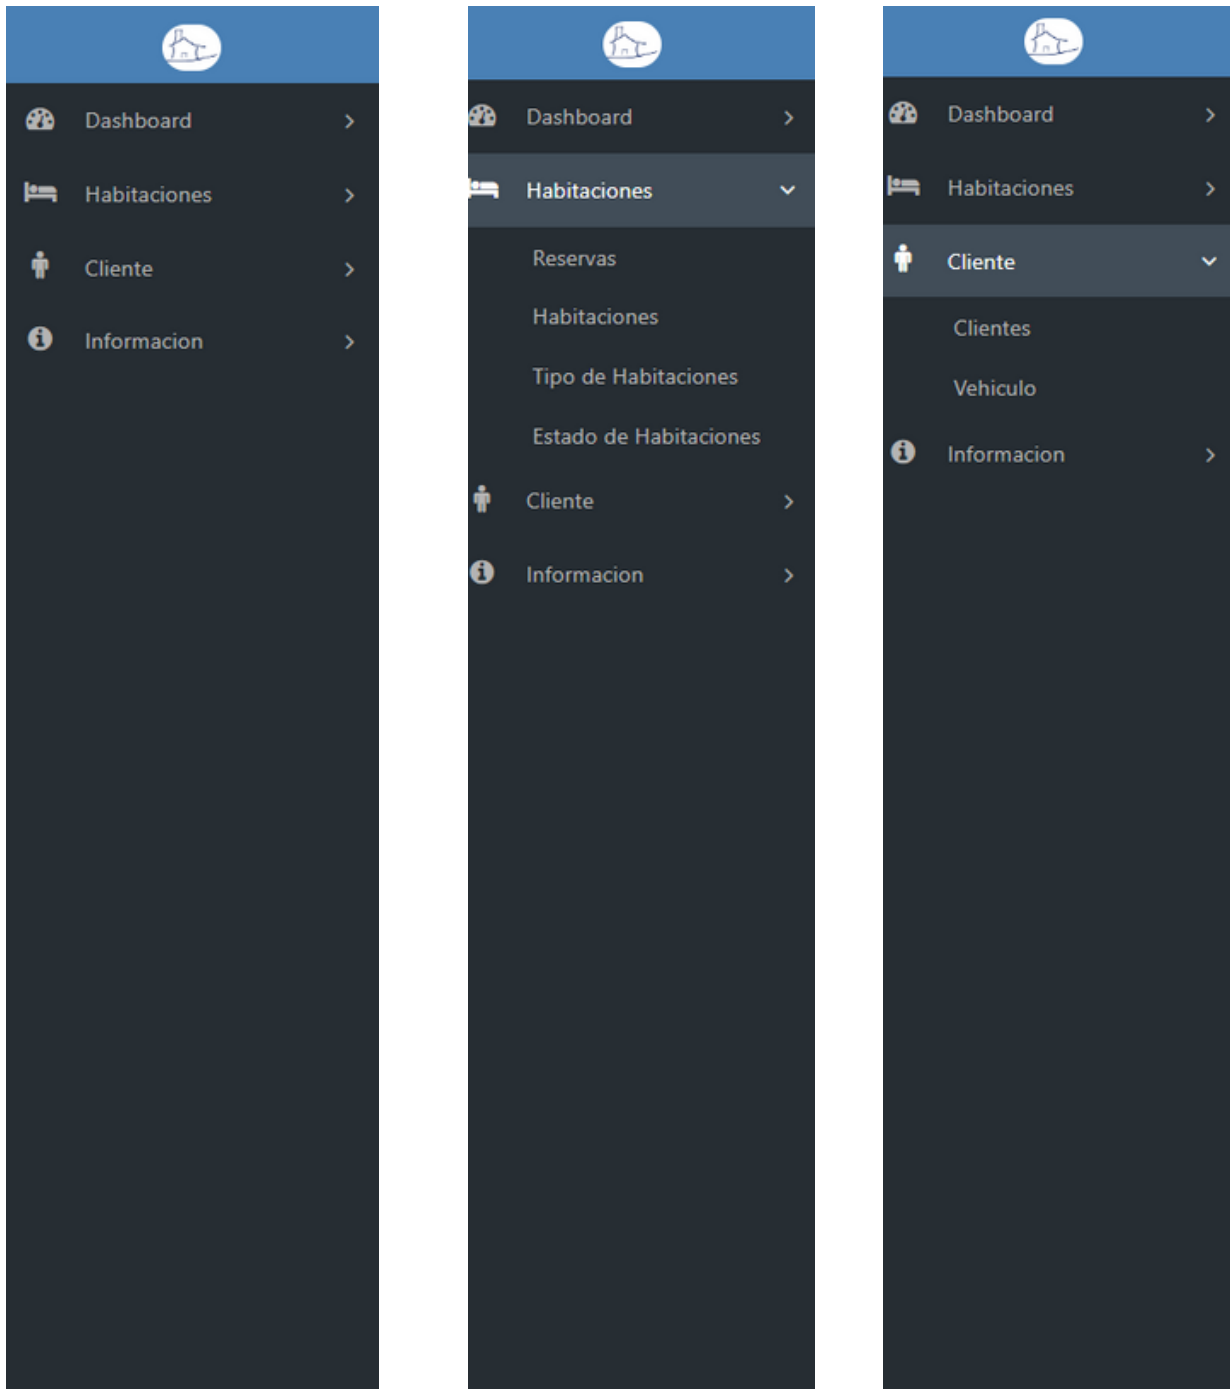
Dashboard
Habitaciones
Cliente
Informacion

Dashboard
Habitaciones
Reservas
Habitaciones
Tipo de Habitaciones
Estado de Habitaciones
Cliente
Informacion

Dashboard
Habitaciones
Cliente
Clientes
Vehiculo
Informacion